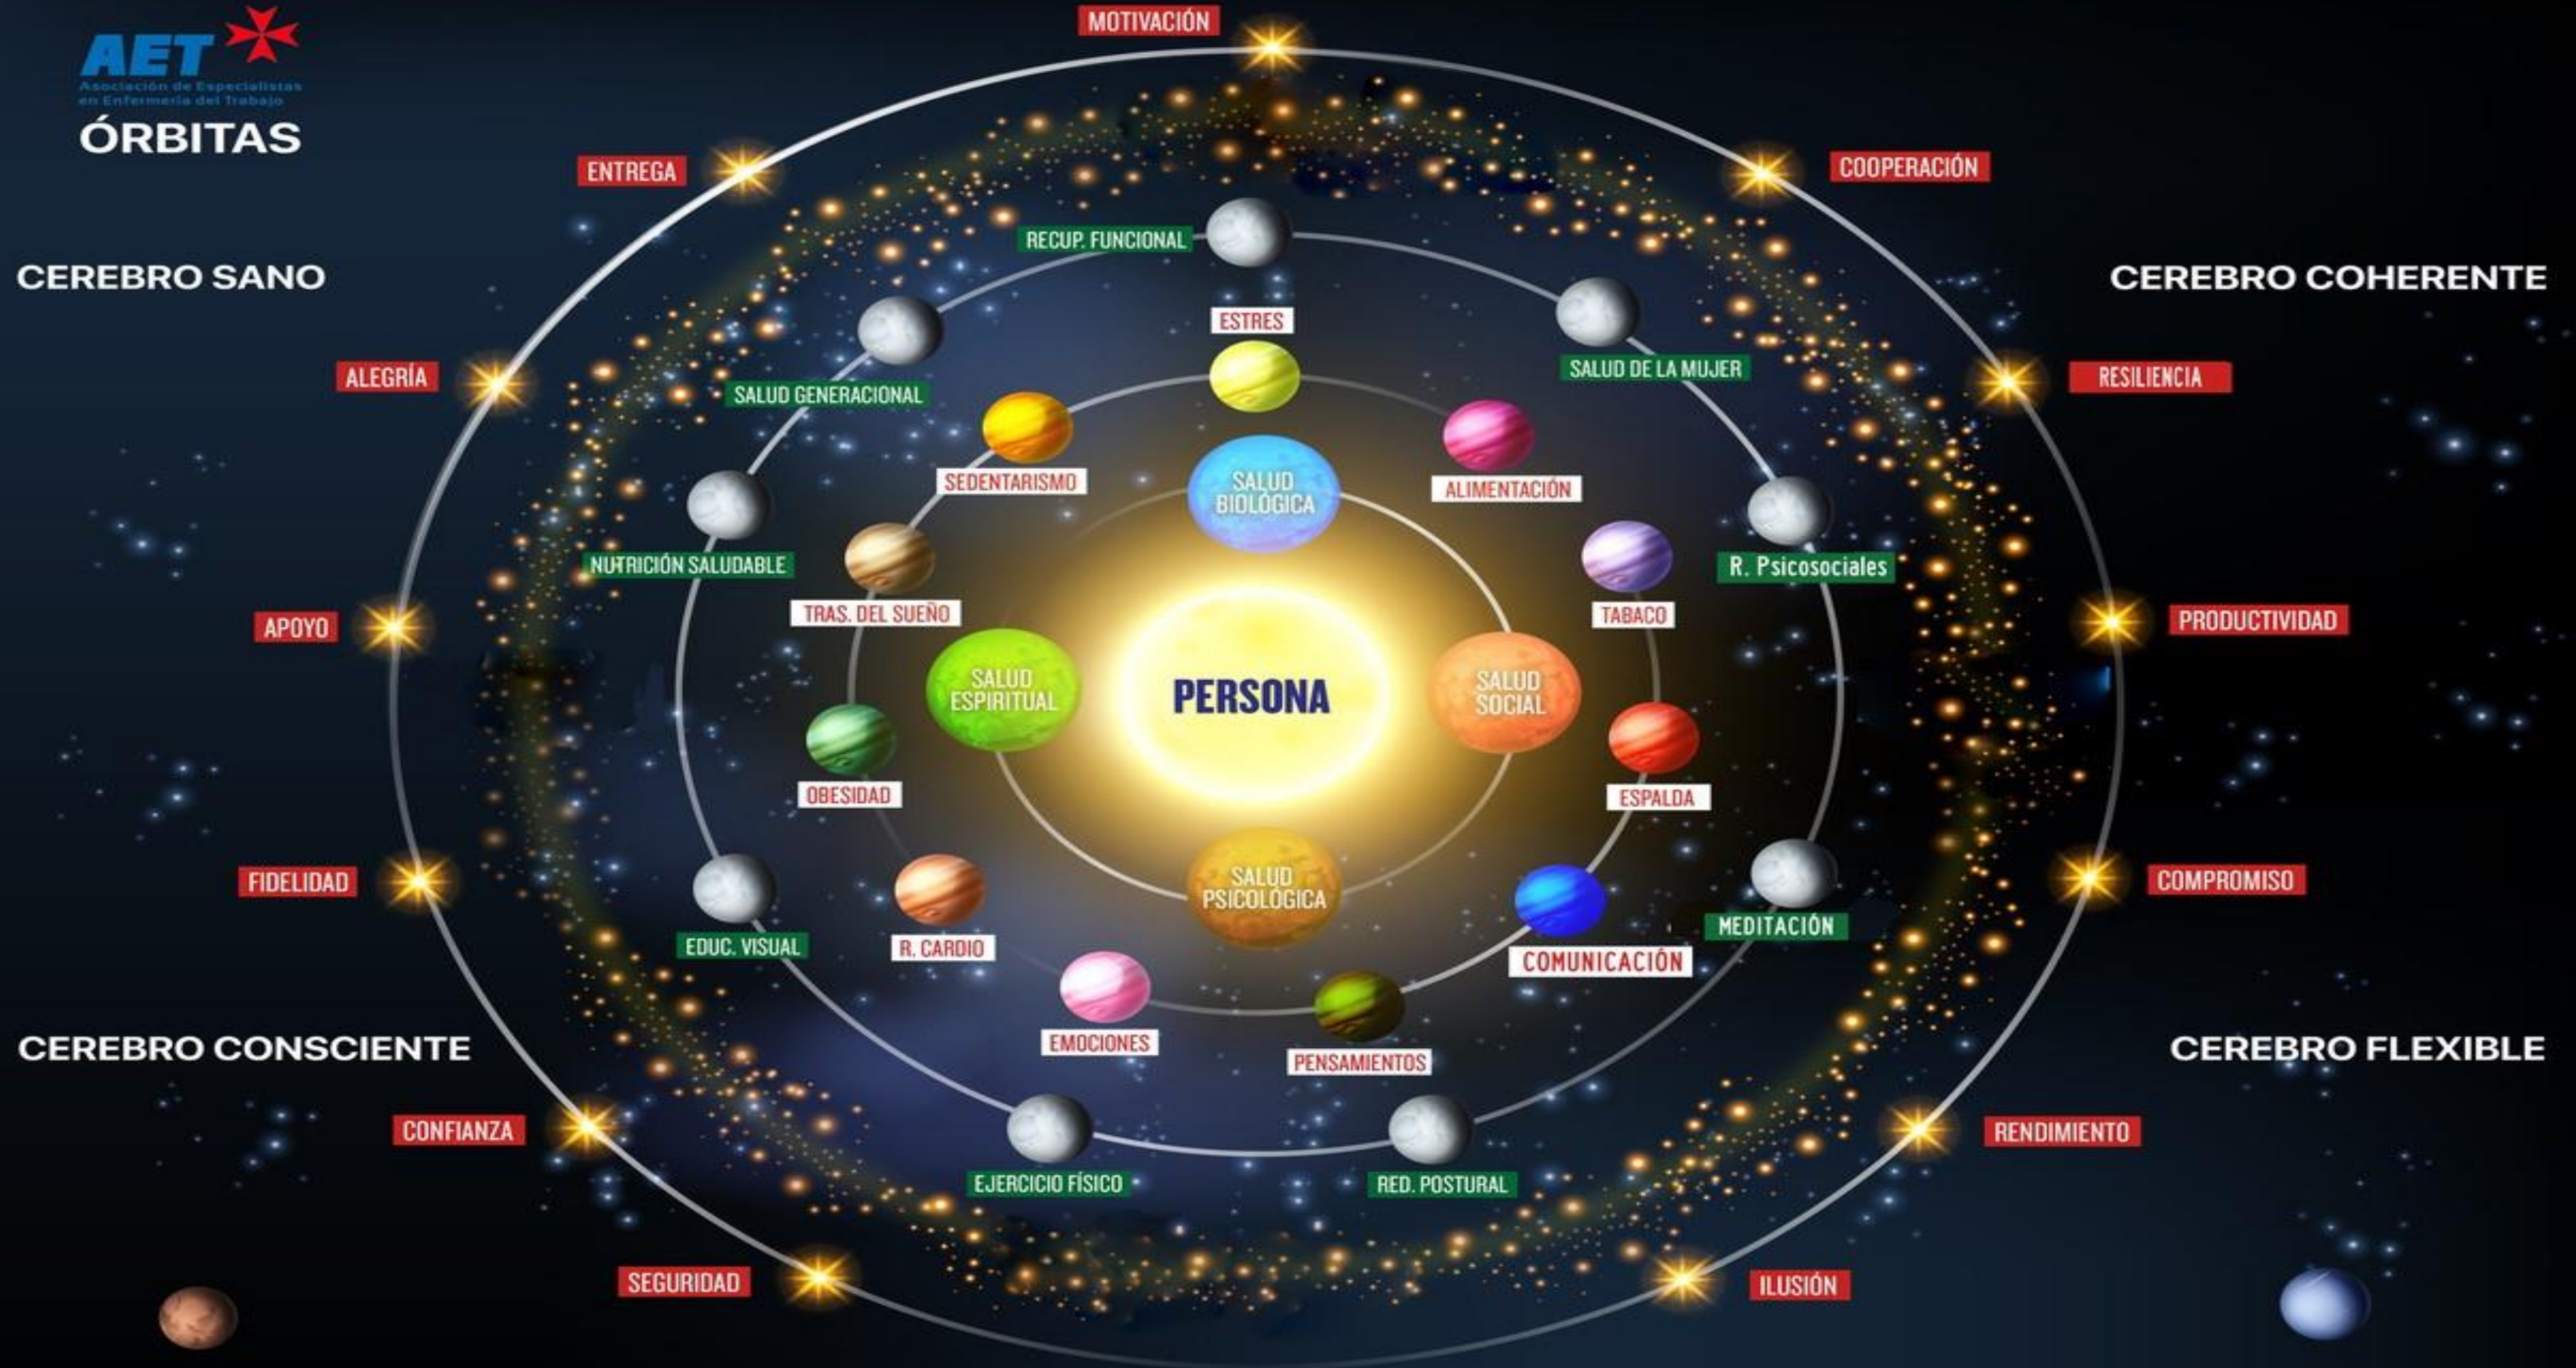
AET
Asociación de Especialistas en Enfermería del Trabajo
ÓRBITAS

MOTIVACIÓN
ENTREGA
COOPERACIÓN
CEREBRO SANO
CEREBRO COHERENTE
RECUP. FUNCIONAL
ESTRES
SALUD DE LA MUJER
ALEGRÍA
RESILIENCIA
SALUD GENERACIONAL
SEDENTARISMO
SALUD BIOLÓGICA
ALIMENTACIÓN
NUTRICIÓN SALUDABLE
R. Psicosociales
TRAS. DEL SUEÑO
TABACO
APOYO
PRODUCTIVIDAD
SALUD ESPIRITUAL
PERSONA
SALUD SOCIAL
OBESIDAD
ESPALDA
FIDELIDAD
COMPROMISO
SALUD PSICOLÓGICA
MEDITACIÓN
EDUC. VISUAL
R. CARDIO
COMUNICACIÓN
EMOCIONES
PENSAMIENTOS
CEREBRO CONSCIENTE
CEREBRO FLEXIBLE
CONFIANZA
RENDIMIENTO
EJERCICIO FÍSICO
RED. POSTURAL
SEGURIDAD
ILUSIÓN